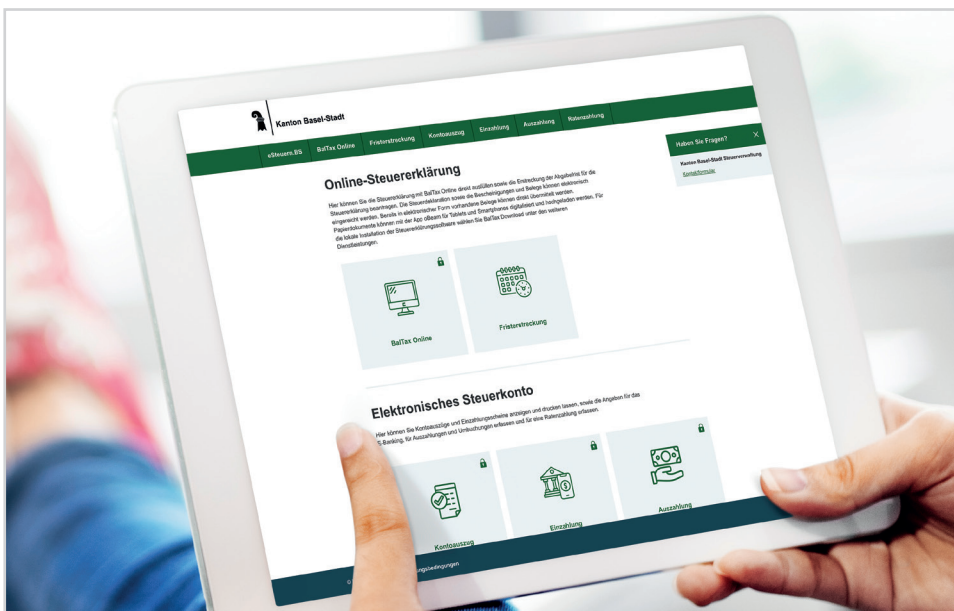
Kanton Basel-Stadt

eSteuern.BS BalTax Online Fristerstreckung Kontoauszug Einzahlung Auszahlung Ratenzahlung

Haben Sie Fragen?

Kanton Basel-Stadt Steuerverwaltung

Kontaktformular

Online-Steuererklärung

Hier können Sie die Steuererklärung mit BalTax Online direkt ausfüllen sowie die Erstreckung der Abgabefrist für die Steuererklärung beantragen. Die Steuerdeklaration sowie die Bescheinigungen und Belege können elektronisch eingereicht werden. Bereits in elektronischer Form vorhandene Belege können direkt übermittelt werden. Papierdokumente können mit der App eBeam für Tablets und Smartphones digitalisiert und hochgeladen werden. Für die lokale Installation der Steuererklärungssoftware wählen Sie BalTax Download unter den weiteren Dienstleistungen.

BalTax Online

Fristerstreckung

Elektronisches Steuerkonto

Hier können Sie Kontoauszüge und Einzahlungsscheine anzeigen und drucken lassen, sowie die Angaben für das E-Banking, für Auszahlungen und Umbuchungen erfassen und für eine Ratenzahlung erfassen.

Kontoauszug

Einzahlung

Auszahlung

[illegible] ngsbedingungen